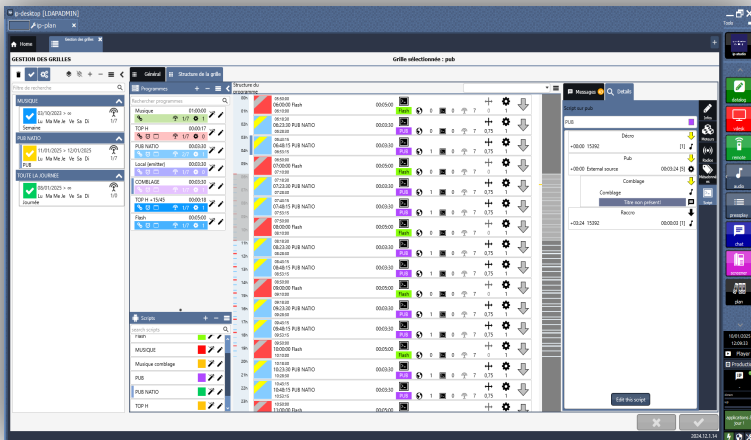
ip-desktop [LDAPADMIN]

ip-plan

Home

Gestion des grilles

GESTION DES GRILLES

Grille sélectionnée : pub

Filtre de recherche

MUSIQUE

22/10/2023 > ∞

Lu Ma Me Je Ve Sa Di

Semaine

PUB NATIO

11/01/2025 > 12/01/2025

Lu Ma Me Je Ve Sa Di

PUB

TOUTE LA JOURNEE

05/01/2025 > ∞

Lu Ma Me Je Ve Sa Di

Journée

Général

Structure de la grille

Programmes

Rechercher programmes

Musique 01:00:00

TOP H 00:00:17

PUB NATIO 00:03:30

Local (emitter) 00:03:30

COMBLAGE 00:05:30

TOP H + 15/45 00:00:18

Flash 00:05:00

Scripts

search scripts

Flash

MUSIQUE

Musique comblage

PUB

PUB NATIO

TOP H

Structure du programme

06:00:00 Flash 00:05:00

06:23:30 PUB NATIO 00:03:30

06:48:15 PUB NATIO 00:03:30

07:00:00 Flash 00:05:00

07:23:30 PUB NATIO 00:03:30

07:48:15 PUB NATIO 00:03:30

08:00:00 Flash 00:05:00

08:23:30 PUB NATIO 00:03:30

08:48:15 PUB NATIO 00:03:30

09:00:00 Flash 00:05:00

09:23:30 PUB NATIO 00:03:30

09:48:15 PUB NATIO 00:03:30

10:00:00 Flash 00:05:00

10:23:30 PUB NATIO 00:03:30

10:48:15 PUB NATIO 00:03:30

11:00:00 Flash 00:05:00

Messages

Détails

Script sur pub

PUB

Décro

+00:00 15392

Pub

+00:00 External source 00:03:24 [5]

Comblage

Comblage

Title non présent!

Raccro

+03:24 15392 00:00:03 [1]

Edit this script

Infos

Network

Radios

Sauvegarder

Script

ip-studio

dataloop

rdesk

remote

audio

presetboy

chat

screener

plan

16/01/2025

12:06:32

Player

Production

applications tour 1

2024.12.1.34